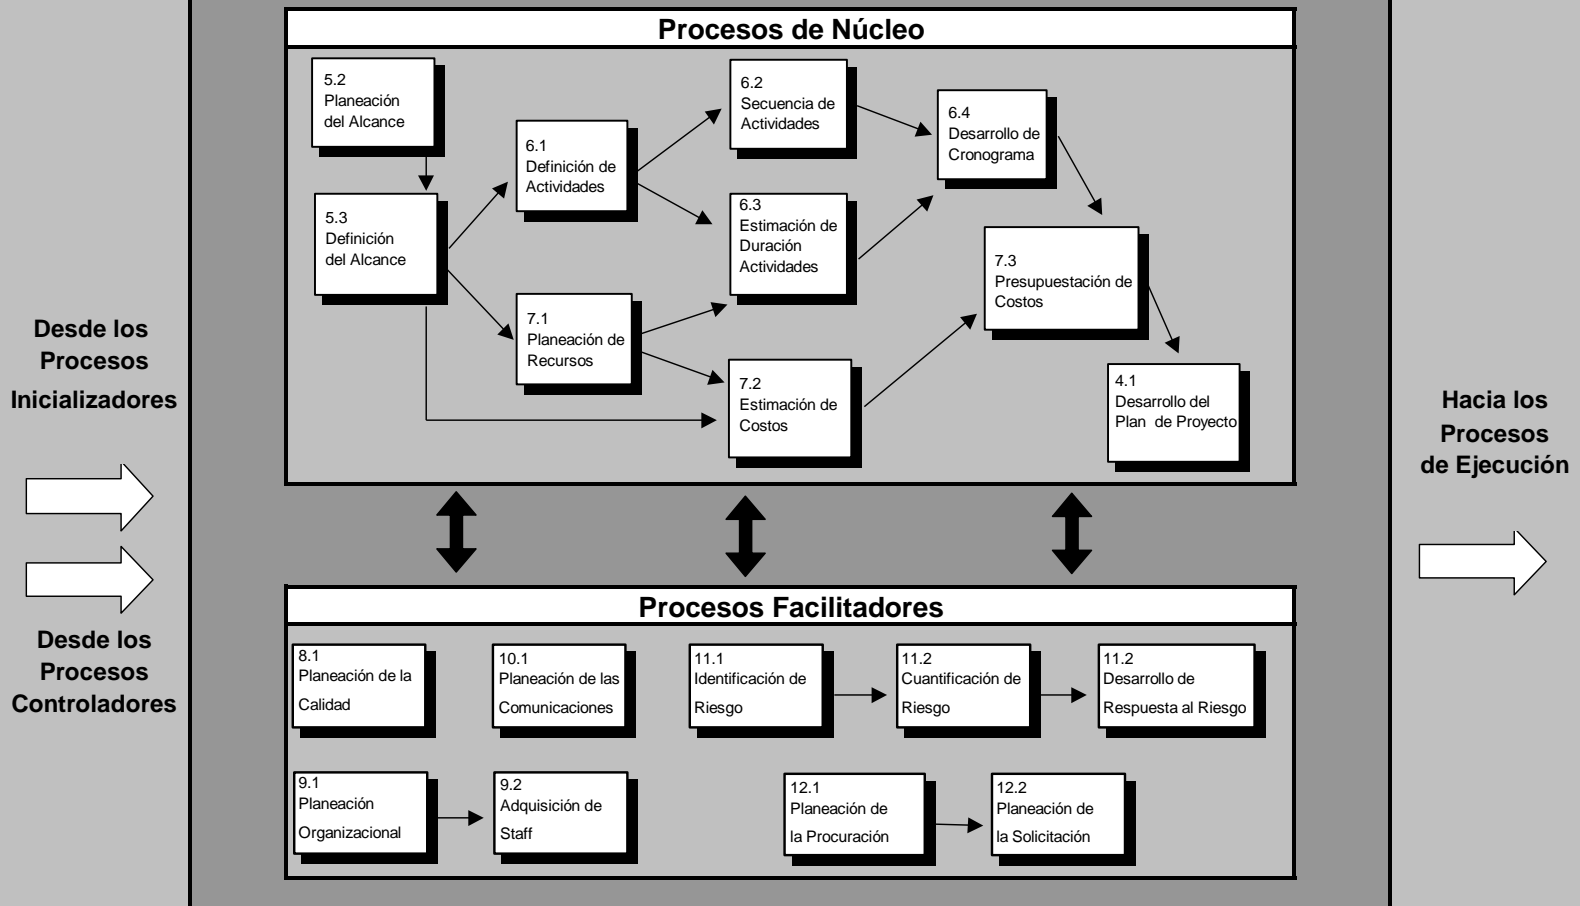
Desde los Procesos Inicializadores

Desde los Procesos Controladores

Procesos de Núcleo

5.2 Planeación del Alcance

5.3 Definición del Alcance

6.1 Definición de Actividades

7.1 Planeación de Recursos

6.2 Secuencia de Actividades

6.3 Estimación de Duración Actividades

7.2 Estimación de Costos

6.4 Desarrollo de Cronograma

7.3 Presupuestación de Costos

4.1 Desarrollo del Plan de Proyecto

Procesos Facilitadores

8.1 Planeación de la Calidad

10.1 Planeación de las Comunicaciones

11.1 Identificación de Riesgo

11.2 Cuantificación de Riesgo

11.2 Desarrollo de Respuesta al Riesgo

9.1 Planeación Organizacional

9.2 Adquisición de Staff

12.1 Planeación de la Procuración

12.2 Planeación de la Solicitación

Hacia los Procesos de Ejecución